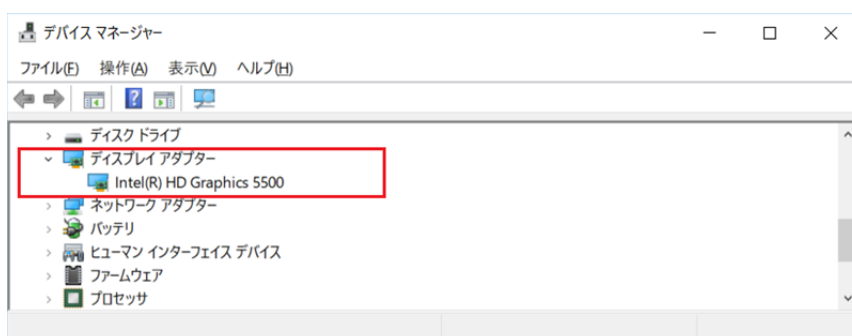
デバイス マネージャー

ファイル(F) 操作(A) 表示(V) ヘルプ(H)

> ディスク ドライブ
ディスプレイ アダプター
Intel(R) HD Graphics 5500
> ネットワーク アダプター
> バッテリ
> ヒューマン インターフェイス デバイス
> ファームウェア
> プロセッサ